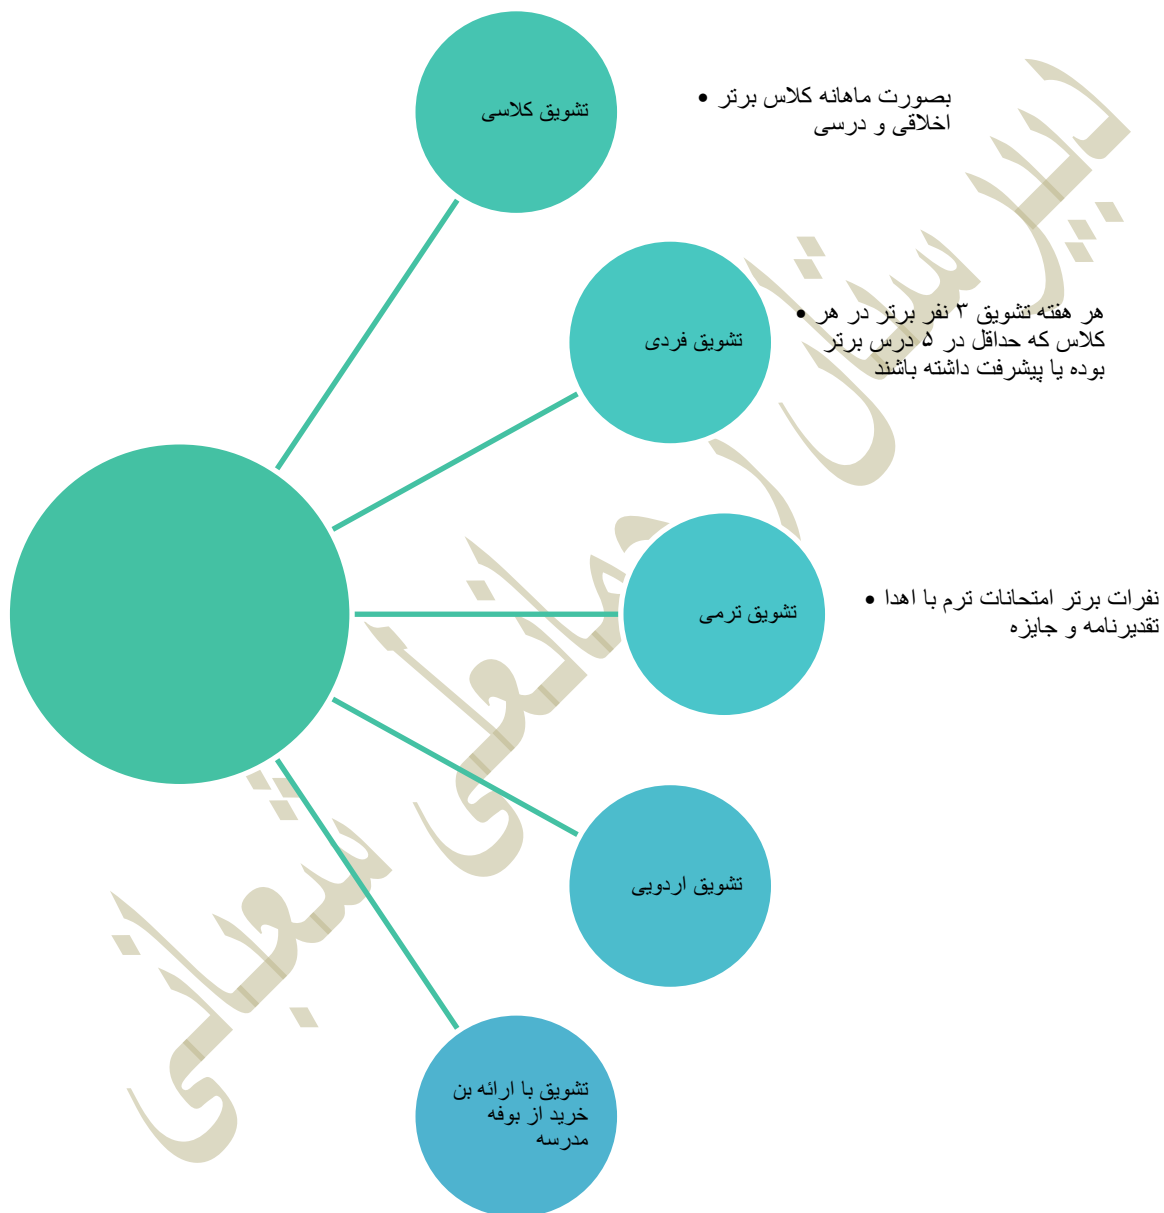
تشویق کلاسی

• بصورت ماهانه کلاس برتر اخلاقی و درسی

تشویق فردی

• هر هفته تشویق ۳ نفر برتر در هر کلاس که حداقل در ۵ درس برتر بوده یا پیشرفت داشته باشند

تشویق ترمی

• نفرات برتر امتحانات ترم با اهدا تقدیرنامه و جایزه

تشویق اردویی

تشویق با ارائه بن خرید از بوفه مدرسه

دبیرستان دخترانه شهید رجایی شعبانی